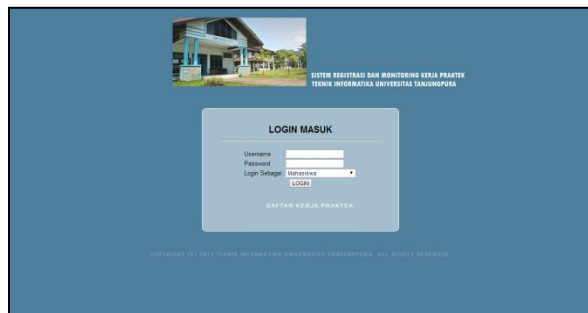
SISTEM REGISTRASI DAN MONITORING KERJA PRAKTEK
TEKNIK INFORMATIKA UNIVERSITAS TANJUNGPURA

LOGIN MASUK

Username :
Password :
Login Sebagai : Mahasiswa
LOGIN

DAFTAR KERJA PRAKTEK

COPYRIGHT (C) 2013 TEKNIK INFORMATIKA UNIVERSITAS TANJUNGPURA . ALL RIGHTS RESERVED